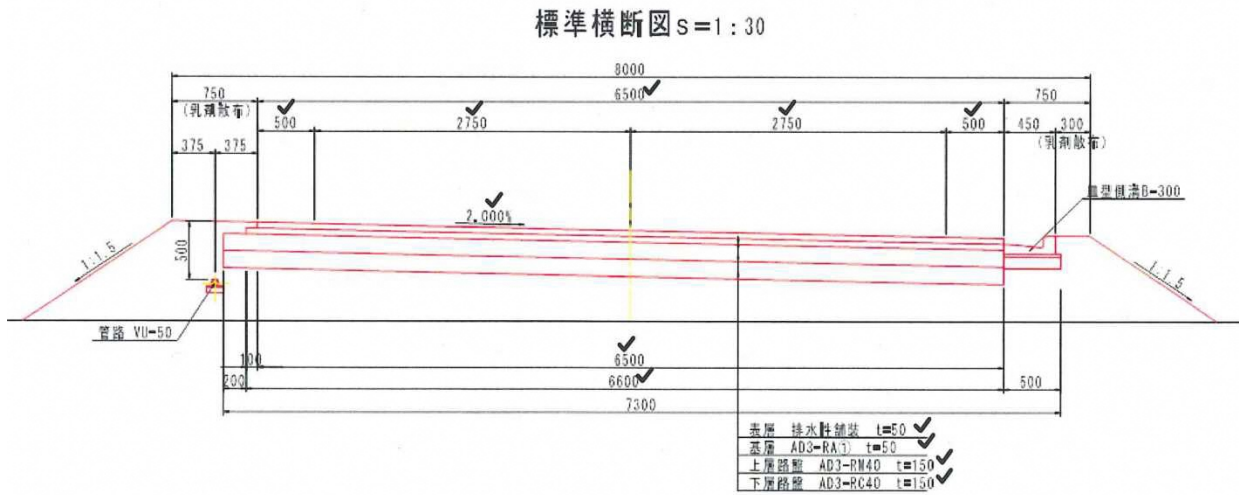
標準横断図 S=1:30

8000
750
(乳剤散布)
6500
750
500
2750
2750
500
450
300
(乳剤散布)
375
375
皿型側溝B-300
2.000%
1:1.5
500
1:1.5
管路 VU-50
100
6500
200
6600
500
7300

表層 排水性舗装 t=50
基層 AD3-RA① t=50
上層路盤 AD3-RM40 t=150
下層路盤 AD3-RC40 t=150